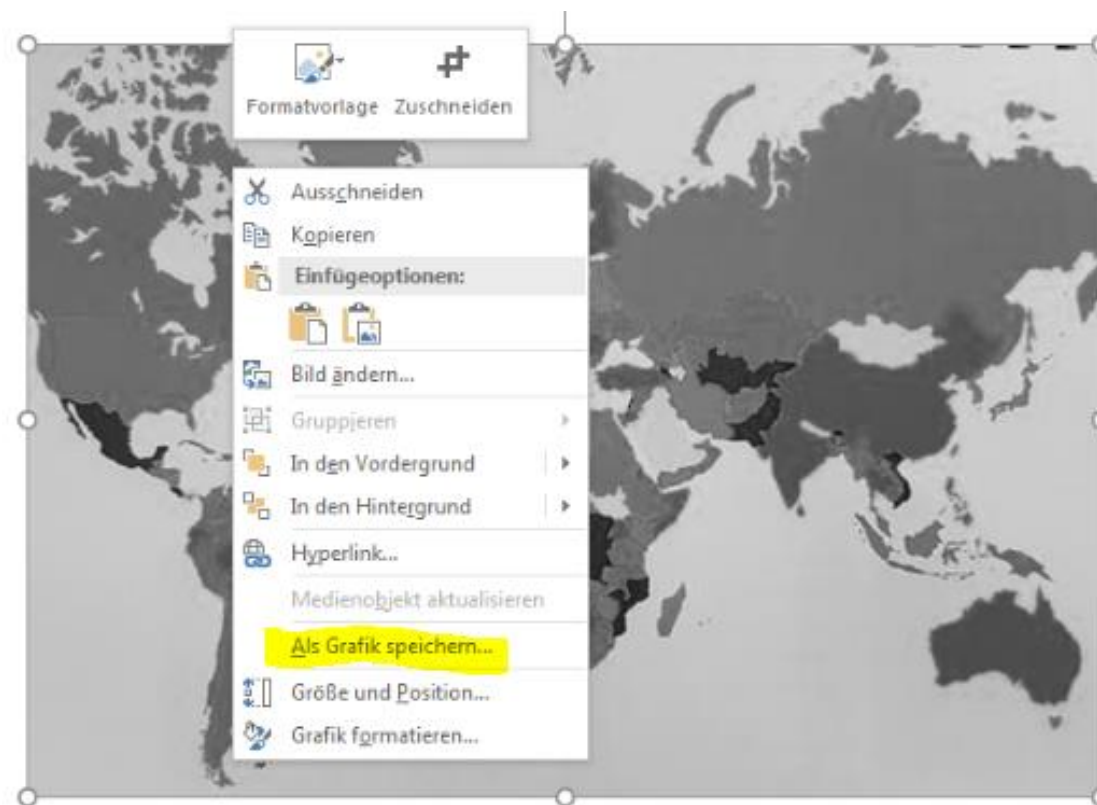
Formatvorlage Zuschneiden

Ausschneiden
Kopieren
Einfügeoptionen:
Bild ändern...
Gruppieren
In den Vordergrund
In den Hintergrund
Hyperlink...
Medienobjekt aktualisieren
Als Grafik speichern...
Größe und Position...
Grafik formatieren...